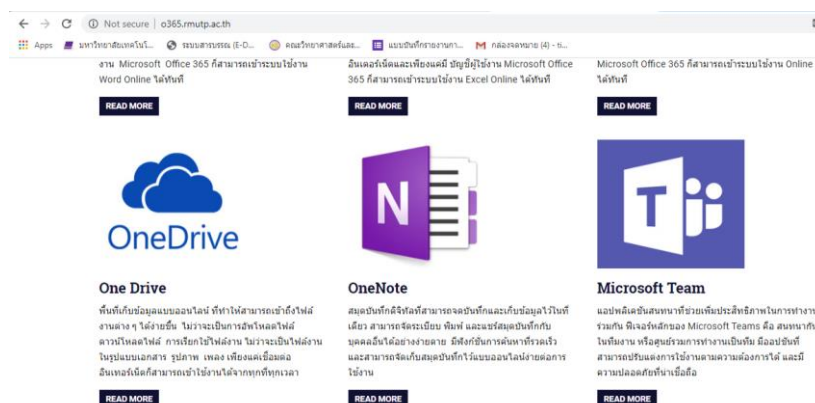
Not secure | o365.rmutp.ac.th

Apps มหาวิทยาลัยเทคโนโล... ระบบสารบรรณ (E-D... คณะวิทยาศาสตร์และ... แบบบันทึกรายงานกา... กล่องจดหมาย (4) - ป...

งาน Microsoft Office 365 ก็สามารถเข้าระบบใช้งาน Word Online ได้ทันที

READ MORE

อินเตอร์เน็ตและเพียงแค่มี บัญชีผู้ใช้งาน Microsoft Office 365 ก็สามารถเข้าระบบใช้งาน Excel Online ได้ทันที

READ MORE

Microsoft Office 365 ก็สามารถเข้าระบบใช้งาน Online ได้ทันที

READ MORE

OneDrive

One Drive

พื้นที่เก็บข้อมูลแบบออนไลน์ ที่ทำให้สามารถเข้าถึงไฟล์งานต่าง ๆ ได้ง่ายขึ้น ไม่ว่าจะเป็นการอัพโหลดไฟล์ ดาวน์โหลดไฟล์ การเรียกใช้ไฟล์งาน ไม่ว่าจะเป็นไฟล์งานในรูปแบบเอกสาร รูปภาพ เพลง เพียงแค่เชื่อมต่ออินเทอร์เน็ตก็สามารถเข้าใช้งานได้จากทุกที่ทุกเวลา

READ MORE

N

OneNote

สมุดบันทึกดิจิทัลที่สามารถจดบันทึกและเก็บข้อมูลไว้ในที่เดียว สามารถจัดระเบียบ พิมพ์ และแชร์สมุดบันทึกกับบุคคลอื่นได้อย่างง่ายดาย มีฟังก์ชันการค้นหาที่รวดเร็ว และสามารถจัดเก็บสมุดบันทึกไว้แบบออนไลน์ง่ายต่อการใช้งาน

READ MORE

T

Microsoft Team

แอปพลิเคชันสนทนาที่ช่วยเพิ่มประสิทธิภาพในการทำงานร่วมกัน ฟีเจอร์หลักของ Microsoft Teams คือ สนทนากับในทีมงาน หรือศูนย์รวมการทำงานเป็นทีม มืออาชีพที่สามารถปรับแต่งการใช้งานตามความต้องการได้ และมีความปลอดภัยน่าเชื่อถือ

READ MORE